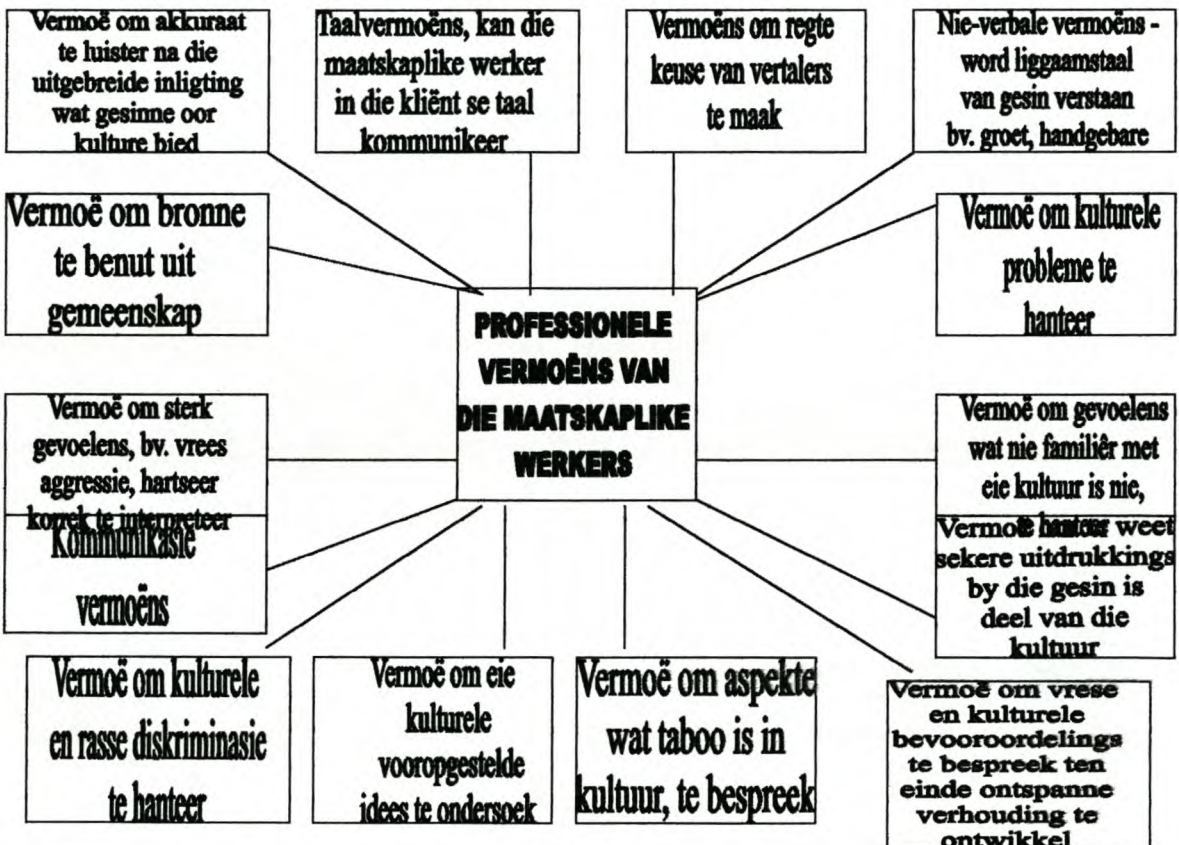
Vermoë om akkuraat te luister na die uitgebreide inligting wat gesinne oor kulture bied

Taalvermoëns, kan die maatskaplike werker in die kliënt se taal kommunikeer

Vermoëns om regte keuse van vertalers te maak

Nie-verbale vermoëns - word liggaamstaal van gesin verstaan bv. groet, handgebare

Vermoë om bronne te benut uit gemeenskap

Vermoë om kulturele probleme te hanteer

PROFESSIONELE VERMOËNS VAN DIE MAATSKAPLIKE WERKERS

Vermoë om sterk gevoelens, bv. vrees aggressie, hartseer korrek te interpreteer

Kommunikasie vermoëns

Vermoë om gevoelens wat nie familiêr met eie kultuur is nie, te hanteer

Vermoë om te weet sekere uitdrukkings by die gesin is deel van die kultuur

Vermoë om kulturele en rasse diskriminasie te hanteer

Vermoë om eie kulturele vooropgestelde idees te ondersoek

Vermoë om aspekte wat taboo is in kultuur, te bespreek

Vermoë om vrese en kulturele bevooroordelings te bespreek ten einde ontspanne verhouding te ontwikkel